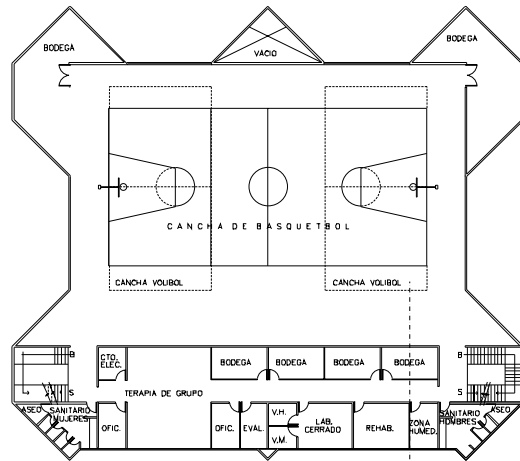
BODEGA
VACIO
BODEGA
CANCHA DE BASQUETBOL
CANCHA VOLIBOL
CANCHA VOLIBOL
B
S
CTO. ELEC.
TERAPIA DE GRUPO
BODEGA
BODEGA
BODEGA
BODEGA
B
S
ASEO
SANITARIO MUJERES
OFIC.
OFIC.
EVAL.
V.H.
V.M.
LAB. CERRADO
REHAB.
ZONA HUMED.
SANITARIO HOMBRES
ASEO